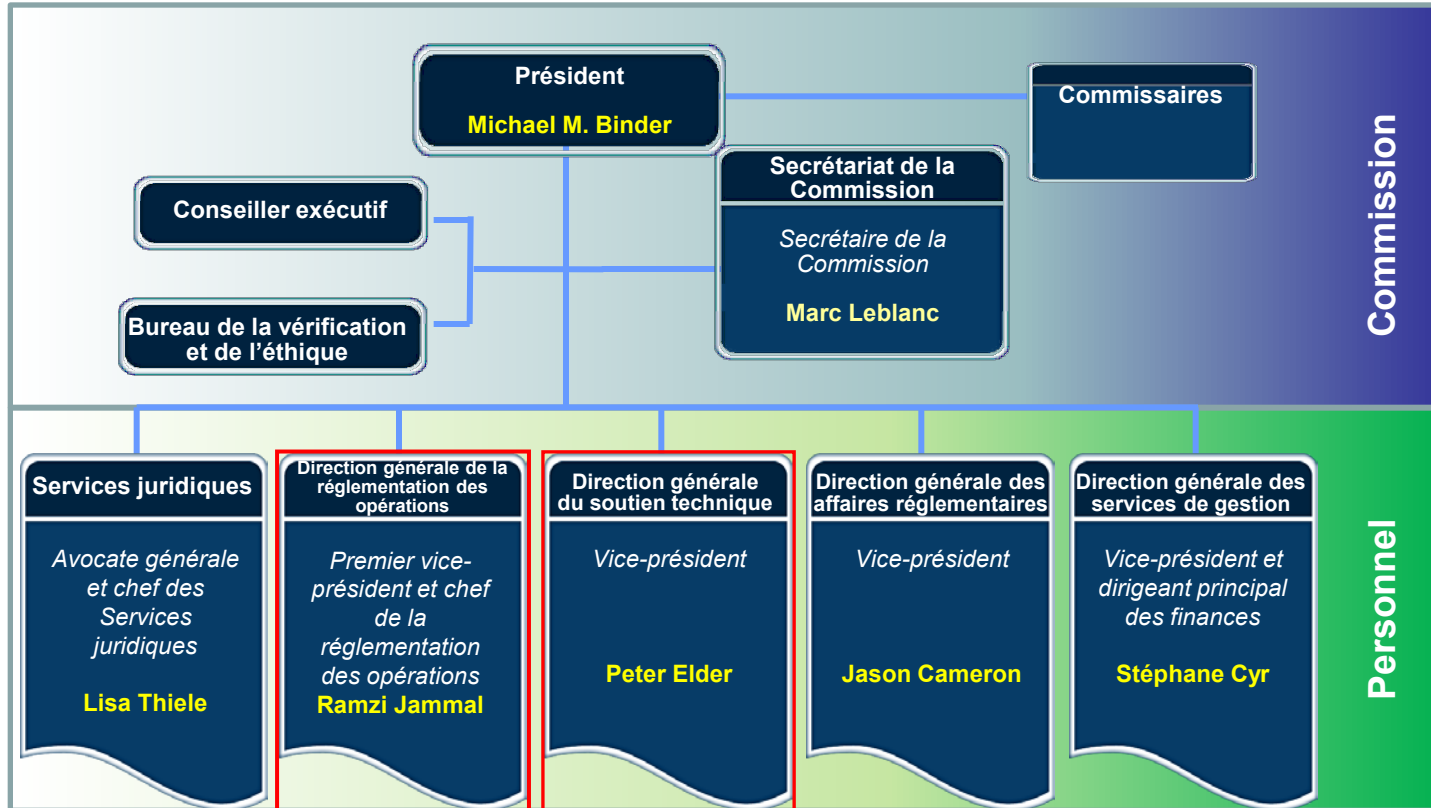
Président

Michael M. Binder

Commissaires

Secrétariat de la Commission

Secrétaire de la Commission

Marc Leblanc

Conseiller exécutif

Bureau de la vérification et de l'éthique

Commission

Services juridiques

Avocate générale et chef des Services juridiques

Lisa Thiele

Direction générale de la réglementation des opérations

Premier vice-président et chef de la réglementation des opérations

Ramzi Jammal

Direction générale du soutien technique

Vice-président

Peter Elder

Direction générale des affaires réglementaires

Vice-président

Jason Cameron

Direction générale des services de gestion

Vice-président et dirigeant principal des finances

Stéphane Cyr

Personnel